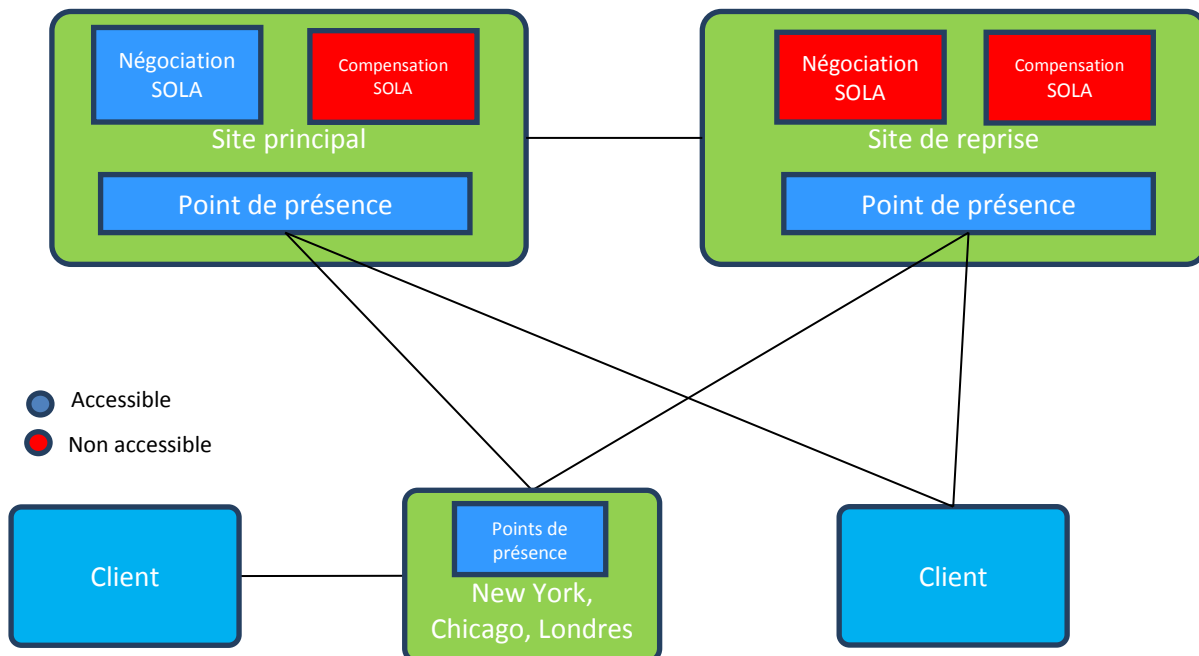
Négociation SOLA

Compensation SOLA

Site principal

Point de présence

Négociation SOLA

Compensation SOLA

Site de reprise

Point de présence

Accessible

Non accessible

Client

Points de présence

New York, Chicago, Londres

Client